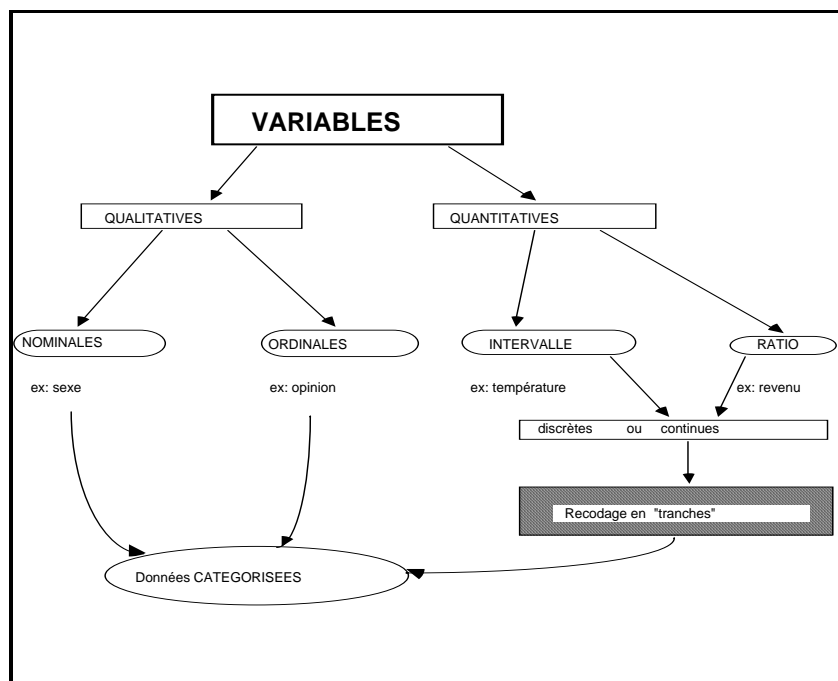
VARIABLES

QUALITATIVES

QUANTITATIVES

NOMINALES

ORDINALES

INTERVALLE

RATIO

ex: sexe

ex: opinion

ex: température

ex: revenu

discrètes ou continues

Recodage en "tranches"

Données CATEGORISEES